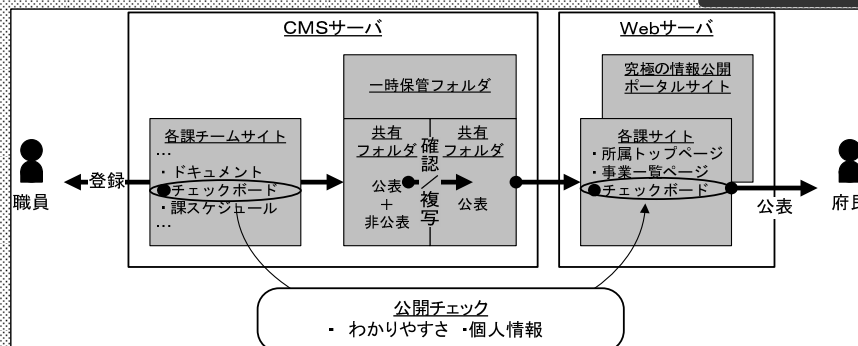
CMSサーバ

Webサーバ

一時保管フォルダ

究極の情報公開ポータルサイト

各課チームサイト
…
・ドキュメント
チェックボード
・課スケジュール
…

共有フォルダ

確認／複写

共有フォルダ

公表
＋
非公表

公表

各課サイト
・所属トップページ
・事業一覧ページ
チェックボード

職員

登録

公表

府民

公開チェック
・ わかりやすさ ・個人情報